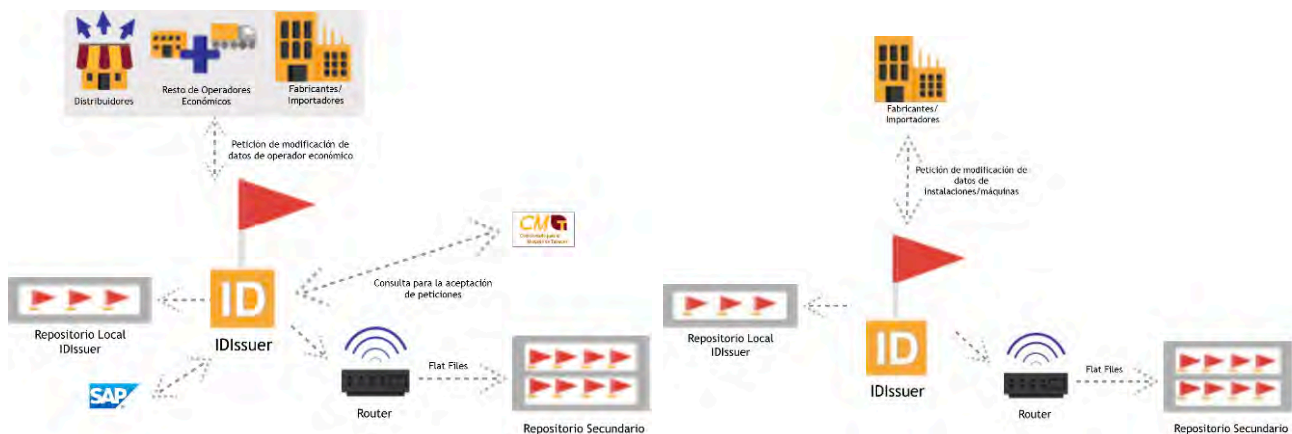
Distribuidores

Resto de Operadores Económicos

Fabricantes/ Importadores

Petición de modificación de datos de operador económico

CM

Consulta para la aceptación de peticiones

ID

Repositorio Local IDIssuer

IDIssuer

SAP

Router

Flat Files

Repositorio Secundario

Fabricantes/ Importadores

Petición de modificación de datos de instalaciones/máquinas

Repositorio Local IDIssuer

ID

IDIssuer

Router

Flat Files

Repositorio Secundario